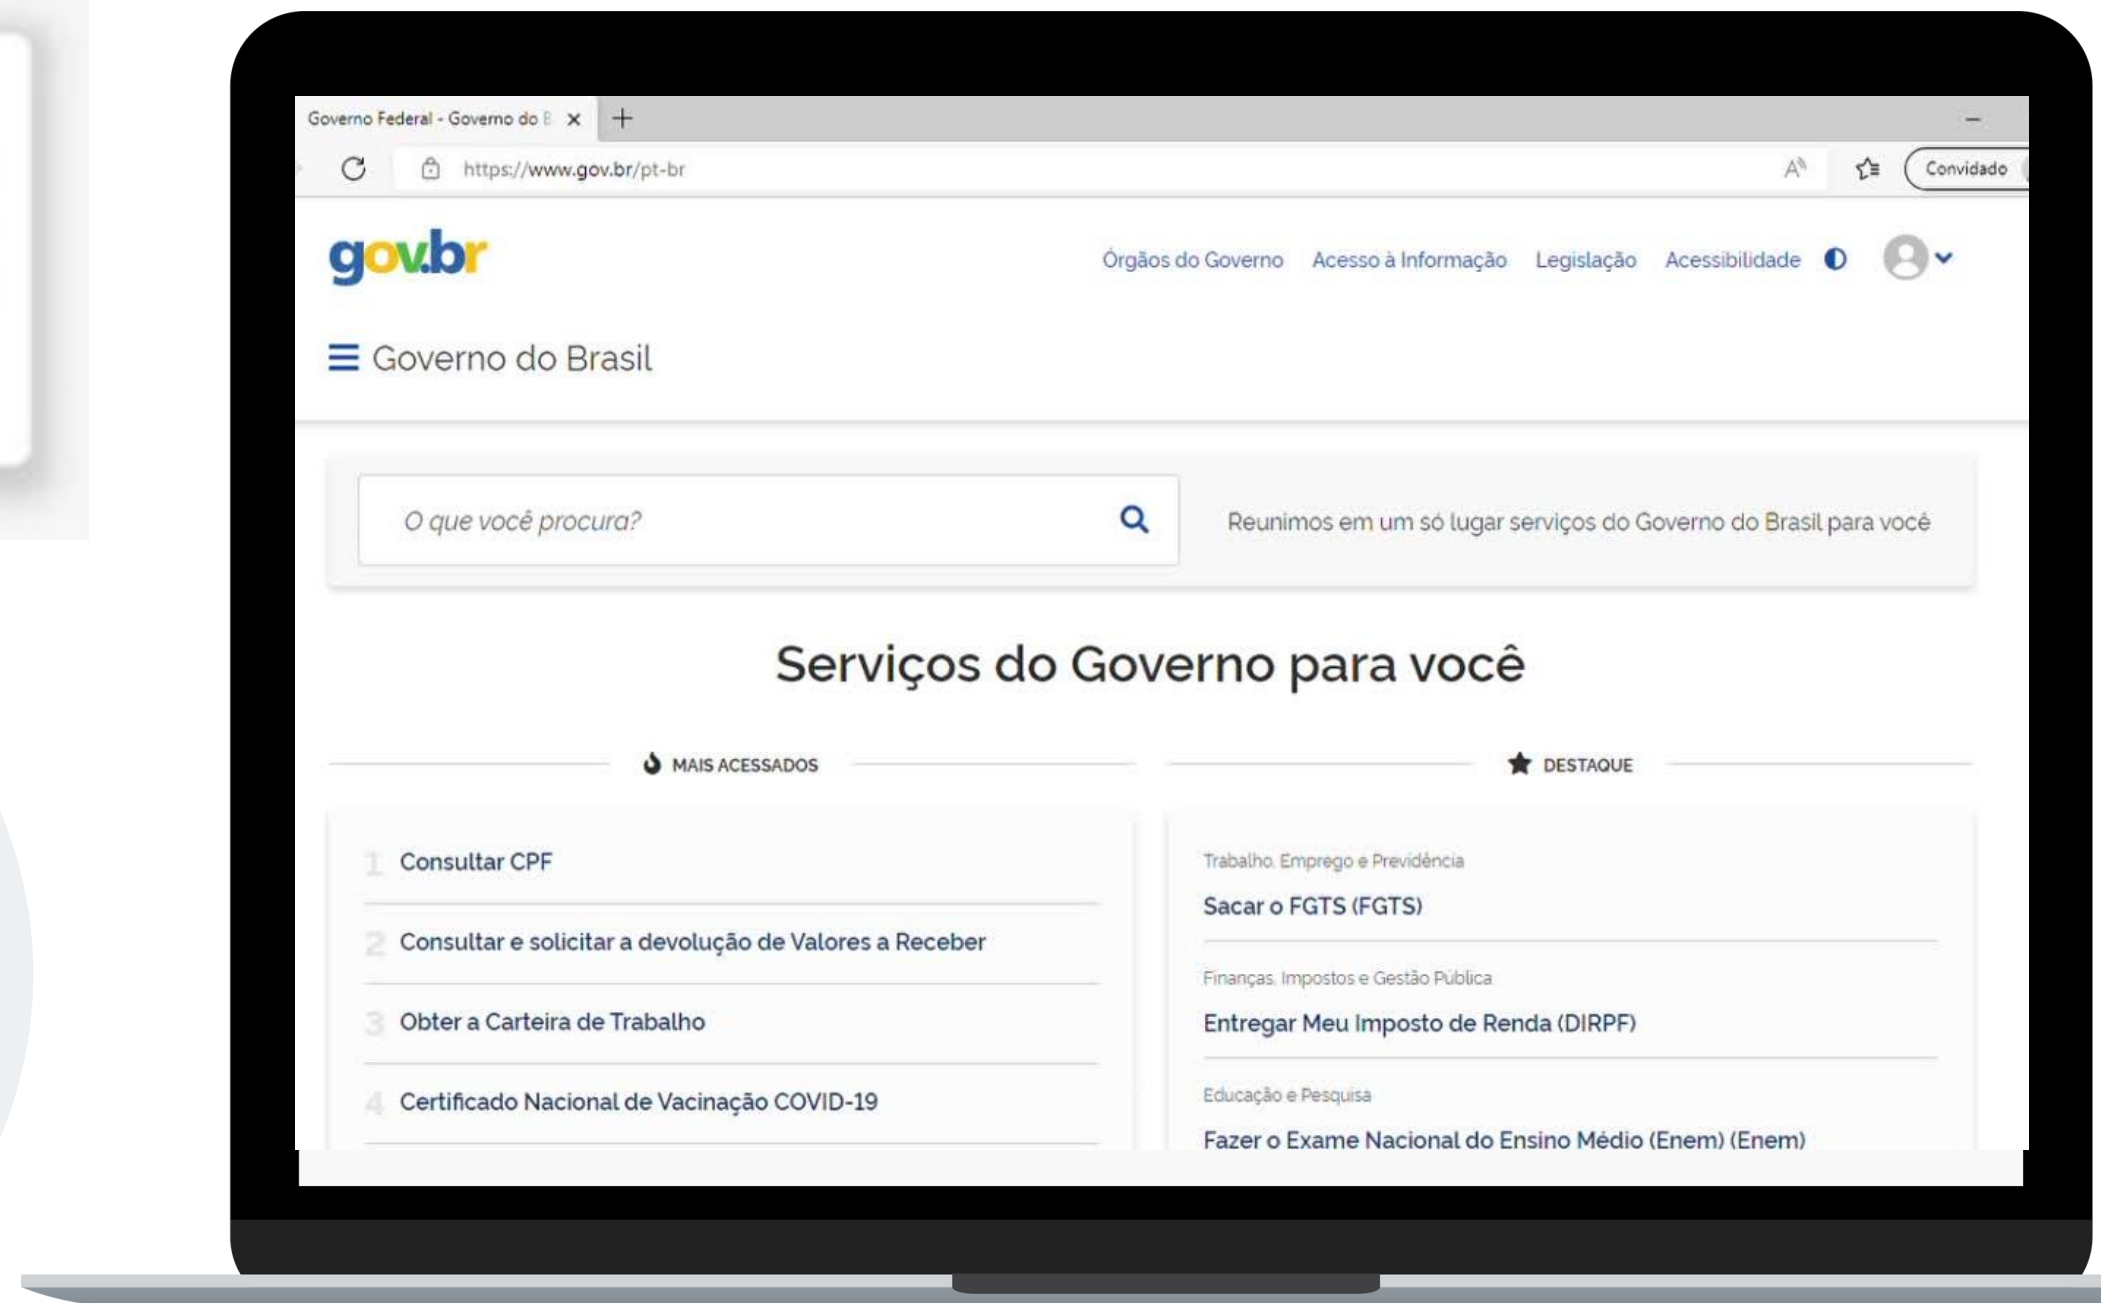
Governo Federal - Governo do B ×

https://www.gov.br/pt-br

Convidado

gov.br

Órgãos do Governo Acesso à Informação Legislação Acessibilidade

Governo do Brasil

O que você procura?

Reunimos em um só lugar serviços do Governo do Brasil para você

Serviços do Governo para você

MAIS ACESSADOS

1 Consultar CPF

2 Consultar e solicitar a devolução de Valores a Receber

3 Obter a Carteira de Trabalho

4 Certificado Nacional de Vacinação COVID-19

DESTAQUE

Trabalho, Emprego e Previdência

Sacar o FGTS (FGTS)

Finanças, Impostos e Gestão Pública

Entregar Meu Imposto de Renda (DIRPF)

Educação e Pesquisa

Fazer o Exame Nacional do Ensino Médio (Enem) (Enem)